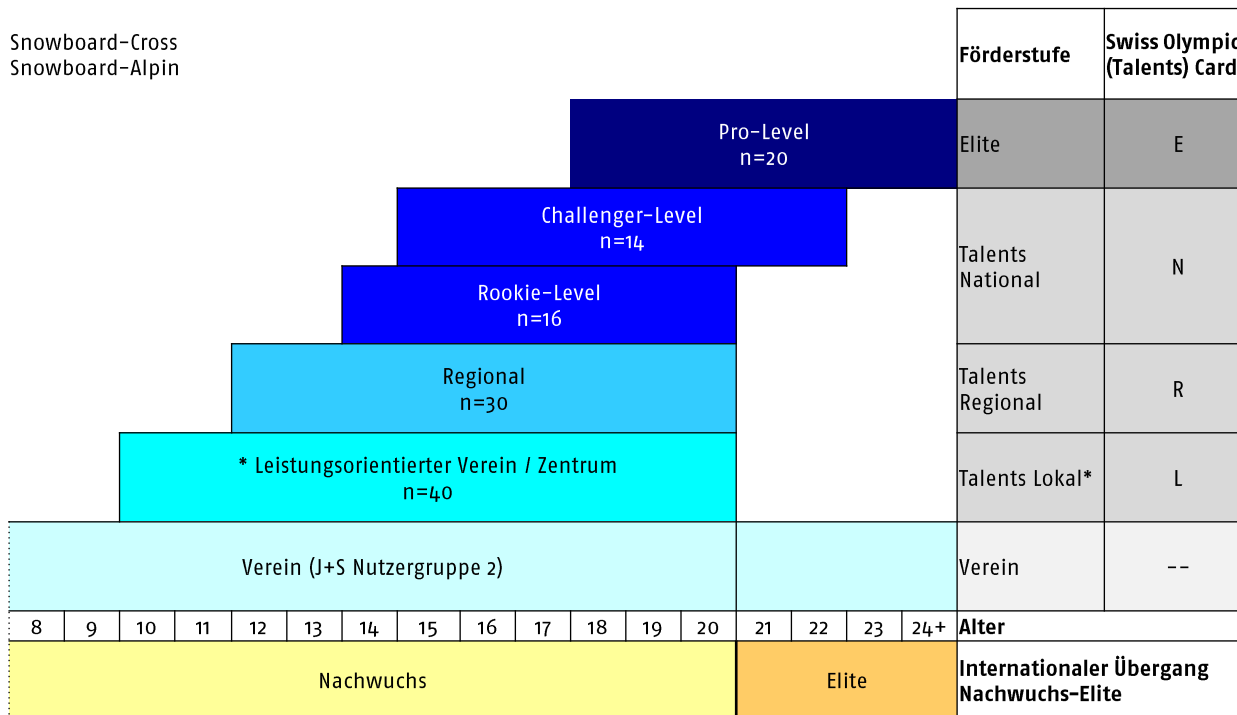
Snowboard-Cross
Snowboard-Alpin

| Förderstufe | Swiss Olympic (Talents) Card |
|---|---|
| Elite | E |
| Talents National | N |
| Talents Regional | R |
| Talents Lokal* | L |
| Verein | -- |

Pro-Level
n=20

Challenger-Level
n=14

Rookie-Level
n=16

Regional
n=30

* Leistungsorientierter Verein / Zentrum
n=40

Verein (J+S Nutzergruppe 2)

| 8 | 9 | 10 | 11 | 12 | 13 | 14 | 15 | 16 | 17 | 18 | 19 | 20 | 21 | 22 | 23 | 24+ | Alter |
|---|---|---|---|---|---|---|---|---|---|---|---|---|---|---|---|---|---|

Nachwuchs

Elite

Internationaler Übergang Nachwuchs-Elite